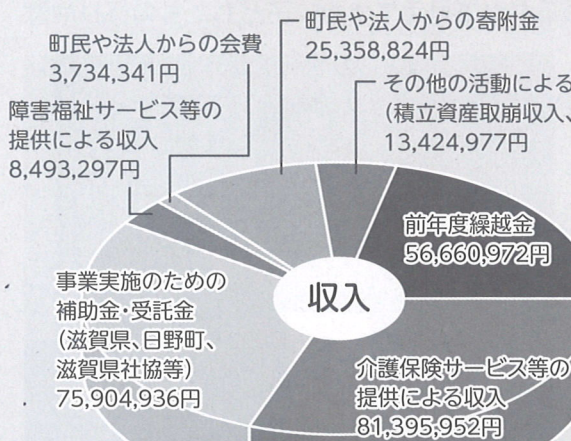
町民や法人からの会費
3,734,341円

町民や法人からの寄附金
25,358,824円

その他の活動による
(積立資産取崩収入、
13,424,977円

障害福祉サービス等の
提供による収入
8,493,297円

前年度繰越金
56,660,972円

収入

事業実施のための
補助金・受託金
(滋賀県、日野町、
滋賀県社協等)
75,904,936円

介護保険サービス等の
提供による収入
81,395,952円